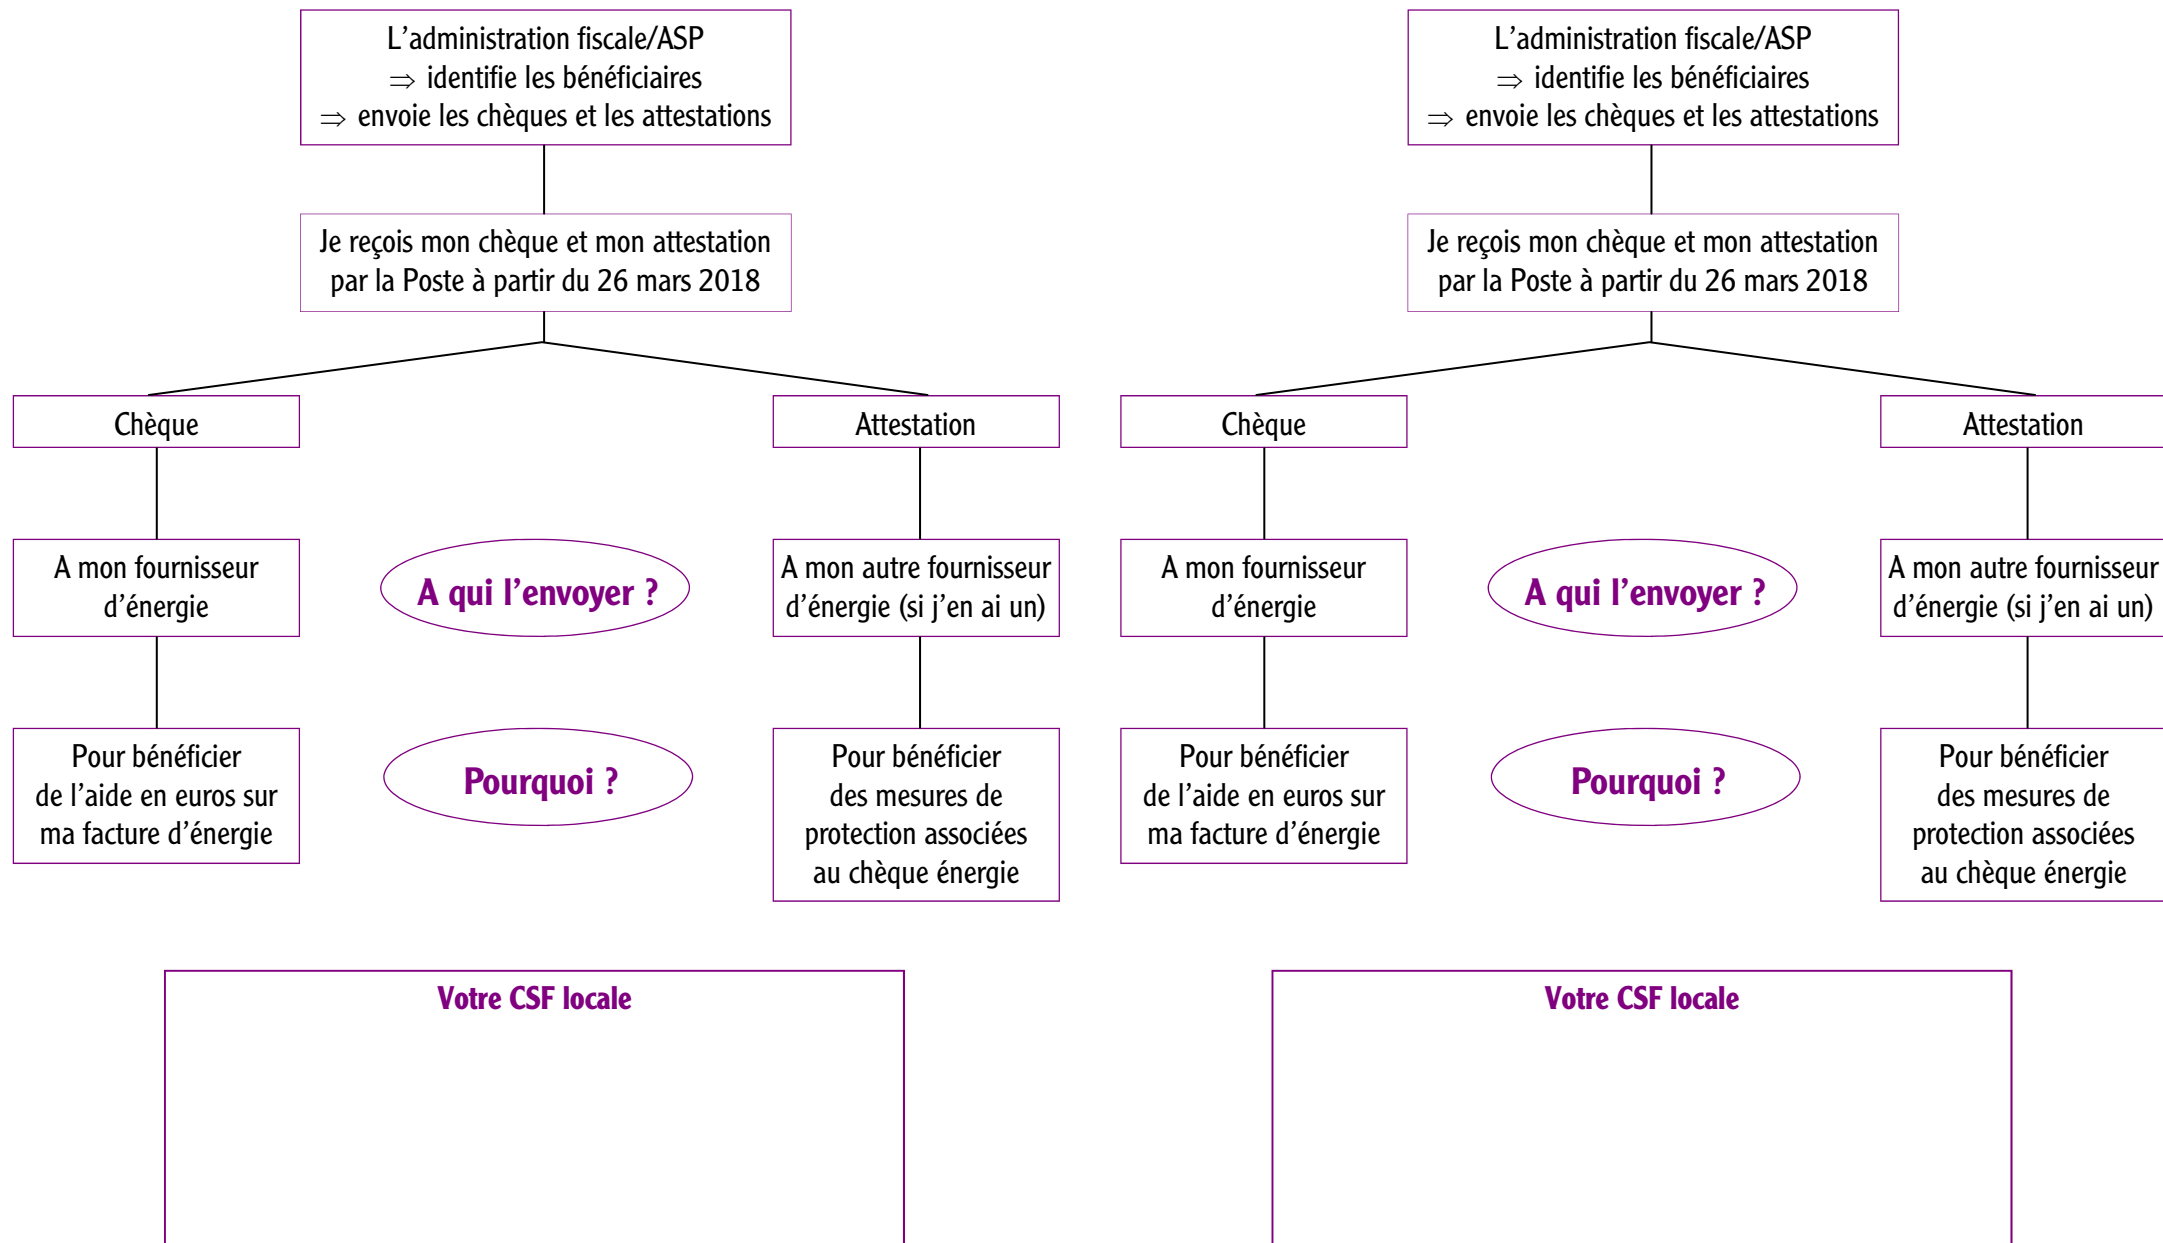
L’administration fiscale/ASP
$\Rightarrow$ identifie les bénéficiaires
$\Rightarrow$ envoie les chèques et les attestations

Je reçois mon chèque et mon attestation par la Poste à partir du 26 mars 2018

Chèque

Attestation

A mon fournisseur d’énergie

A qui l’envoyer ?

A mon autre fournisseur d’énergie (si j’en ai un)

Pour bénéficier de l’aide en euros sur ma facture d’énergie

Pourquoi ?

Pour bénéficier des mesures de protection associées au chèque énergie

Votre CSF locale

L’administration fiscale/ASP
$\Rightarrow$ identifie les bénéficiaires
$\Rightarrow$ envoie les chèques et les attestations

Je reçois mon chèque et mon attestation par la Poste à partir du 26 mars 2018

Chèque

Attestation

A mon fournisseur d’énergie

A qui l’envoyer ?

A mon autre fournisseur d’énergie (si j’en ai un)

Pour bénéficier de l’aide en euros sur ma facture d’énergie

Pourquoi ?

Pour bénéficier des mesures de protection associées au chèque énergie

Votre CSF locale